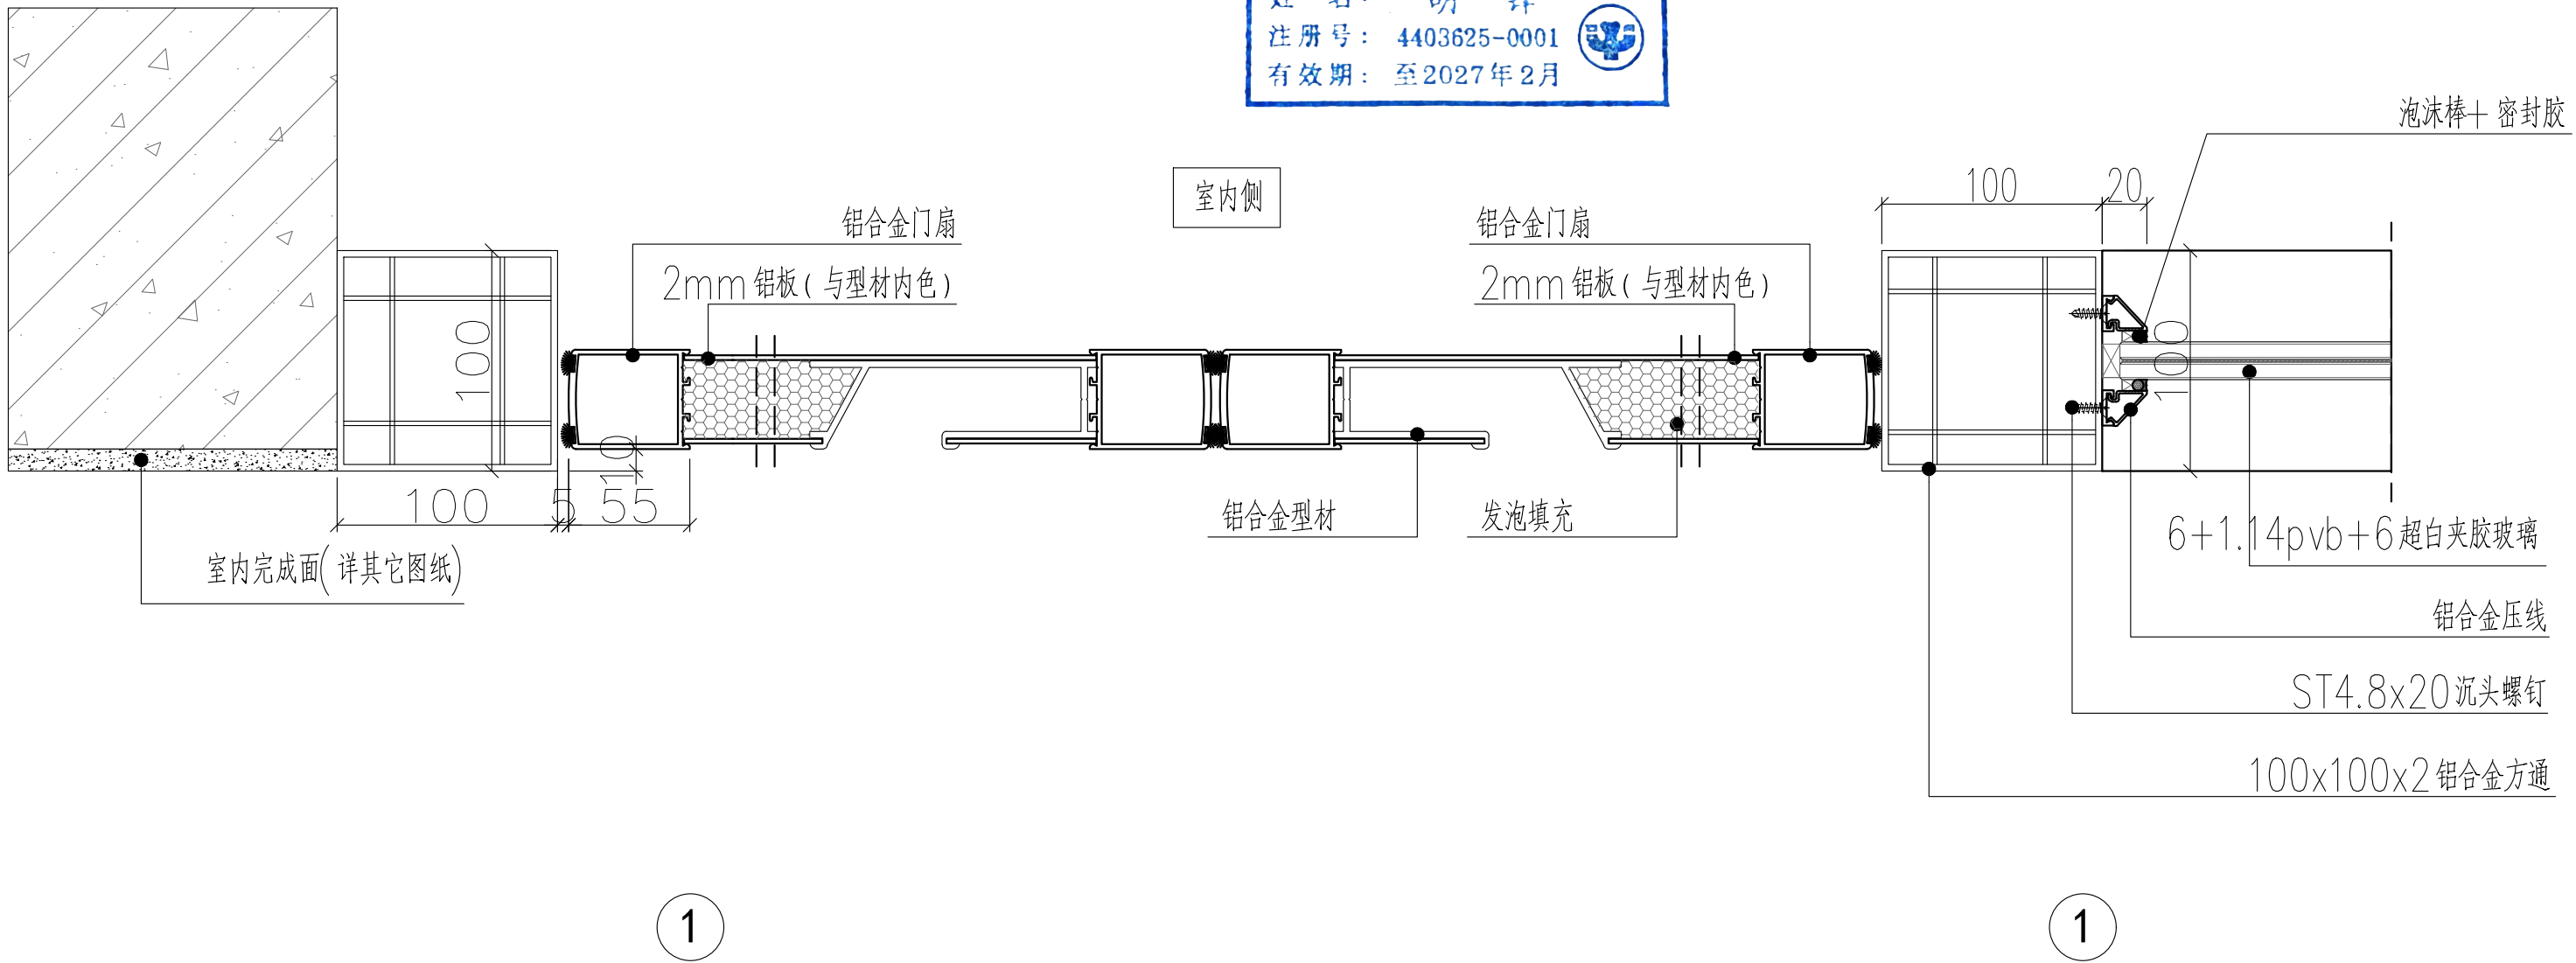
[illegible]
注册号： 4403625-0001
有效期： 至2027年2月

泡沫棒+ 密封胶

室内侧

铝合金门扇
2mm 铝板( 与型材内色)

铝合金门扇
2mm 铝板( 与型材内色)

100
20

100

100

10

100
5
55

100

铝合金型材
发泡填充

6+1.14pvb+6 超白夹胶玻璃

铝合金压线

ST4.8x20 沉头螺钉

100x100x2 铝合金方通

室内完成面( 详其它图纸)

1

1